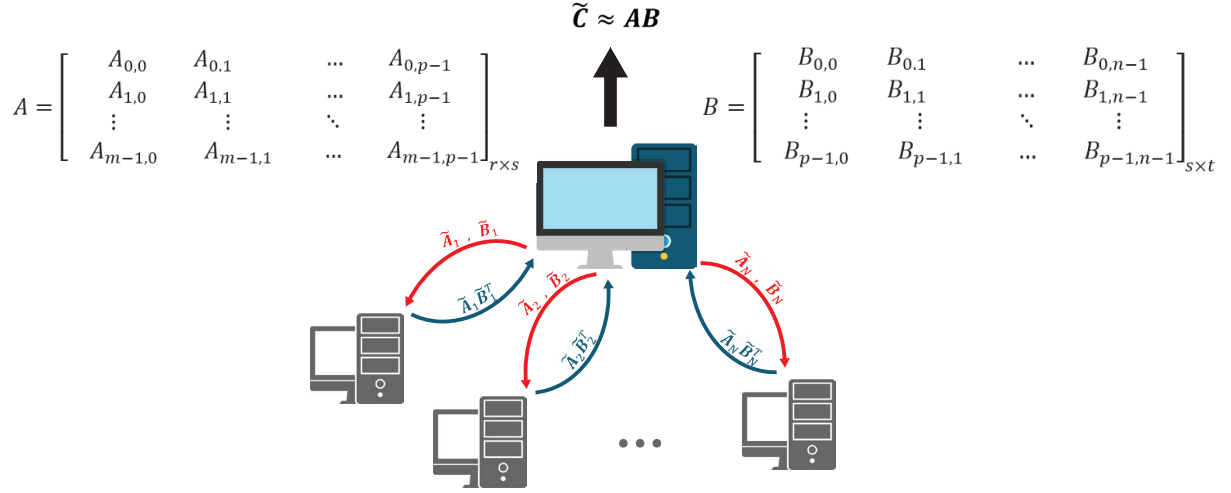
$\widetilde{C} \approx AB$

$A = \begin{bmatrix} A_{0,0} & A_{0.1} & \cdots & A_{0,p-1} \\ A_{1,0} & A_{1,1} & \cdots & A_{1,p-1} \\ \vdots & \vdots & \ddots & \vdots \\ A_{m-1,0} & A_{m-1,1} & \cdots & A_{m-1,p-1} \end{bmatrix}_{r\times s}$

$B = \begin{bmatrix} B_{0,0} & B_{0,1} & \cdots & B_{0,n-1} \\ B_{1,0} & B_{1,1} & \cdots & B_{1,n-1} \\ \vdots & \vdots & \ddots & \vdots \\ B_{p-1,0} & B_{p-1,1} & \cdots & B_{p-1,n-1} \end{bmatrix}_{s\times t}$

$\widetilde{A}_1$ , $\widetilde{B}_1$

$\widetilde{A}_1\widetilde{B}_1^T$

$\widetilde{A}_2$ , $\widetilde{B}_2$

$\widetilde{A}_2\widetilde{B}_2^T$

$\widetilde{A}_N$ , $\widetilde{B}_N$

$\widetilde{A}_N\widetilde{B}_N^T$

• • •